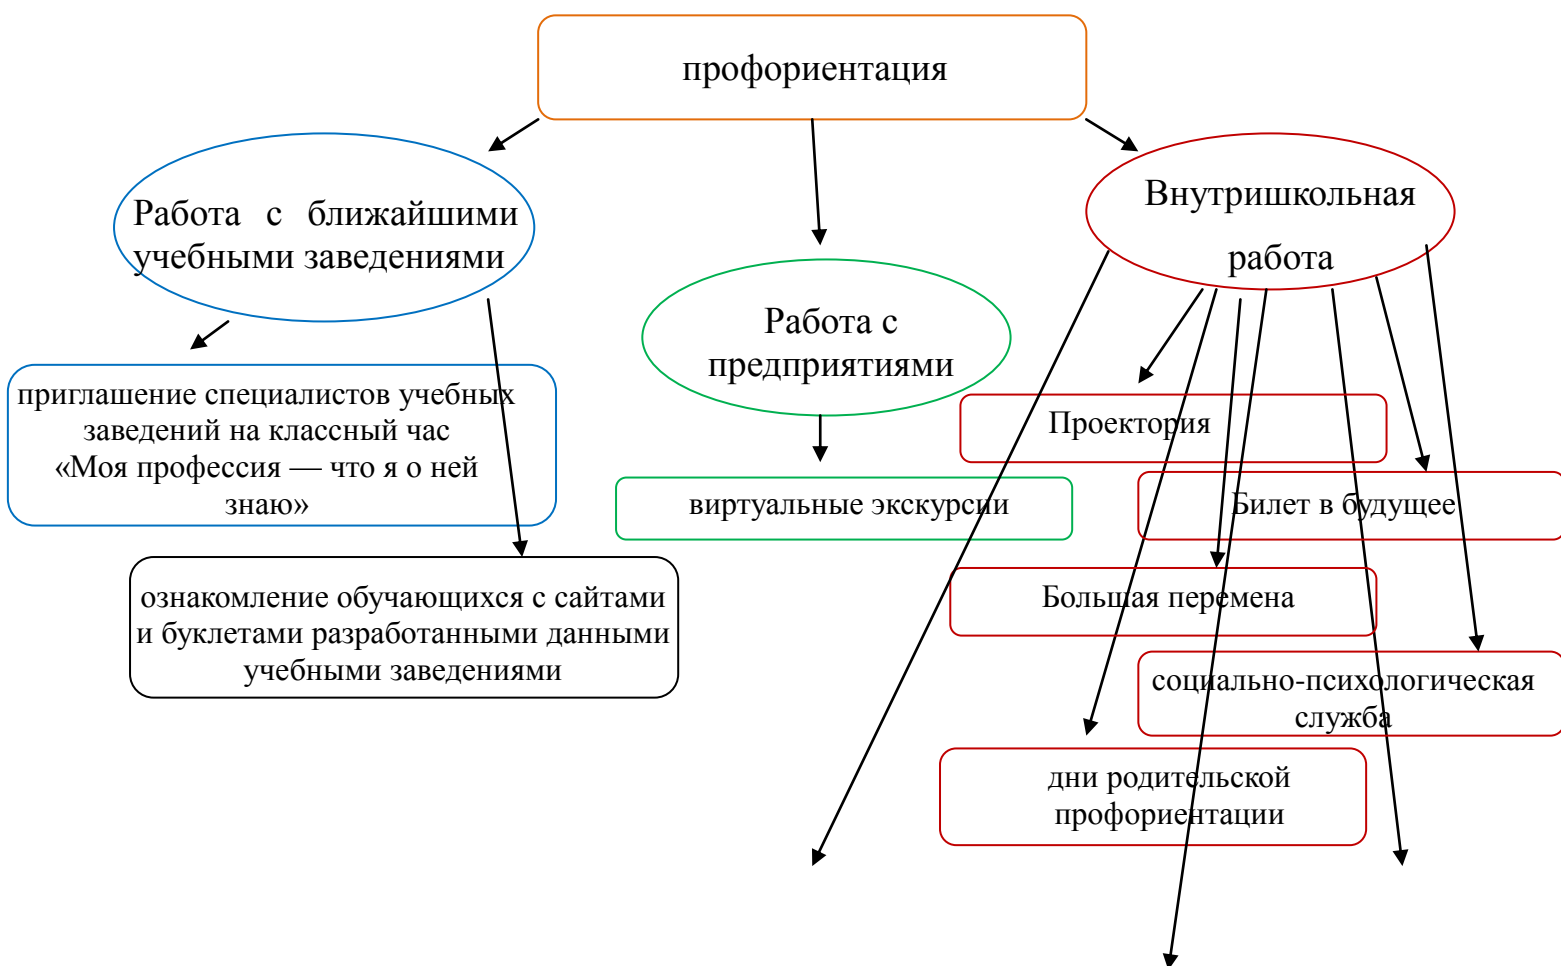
профориентация

Работа с ближайшими учебными заведениями

Работа с предприятиями

Внутришкольная работа

приглашение специалистов учебных заведений на классный час «Моя профессия — что я о ней знаю»

ознакомление обучающихся с сайтами и буклетами разработанными данными учебными заведениями

виртуальные экскурсии

Проектория

Билет в будущее

Большая перемена

социально-психологическая служба

дни родительской профориентации